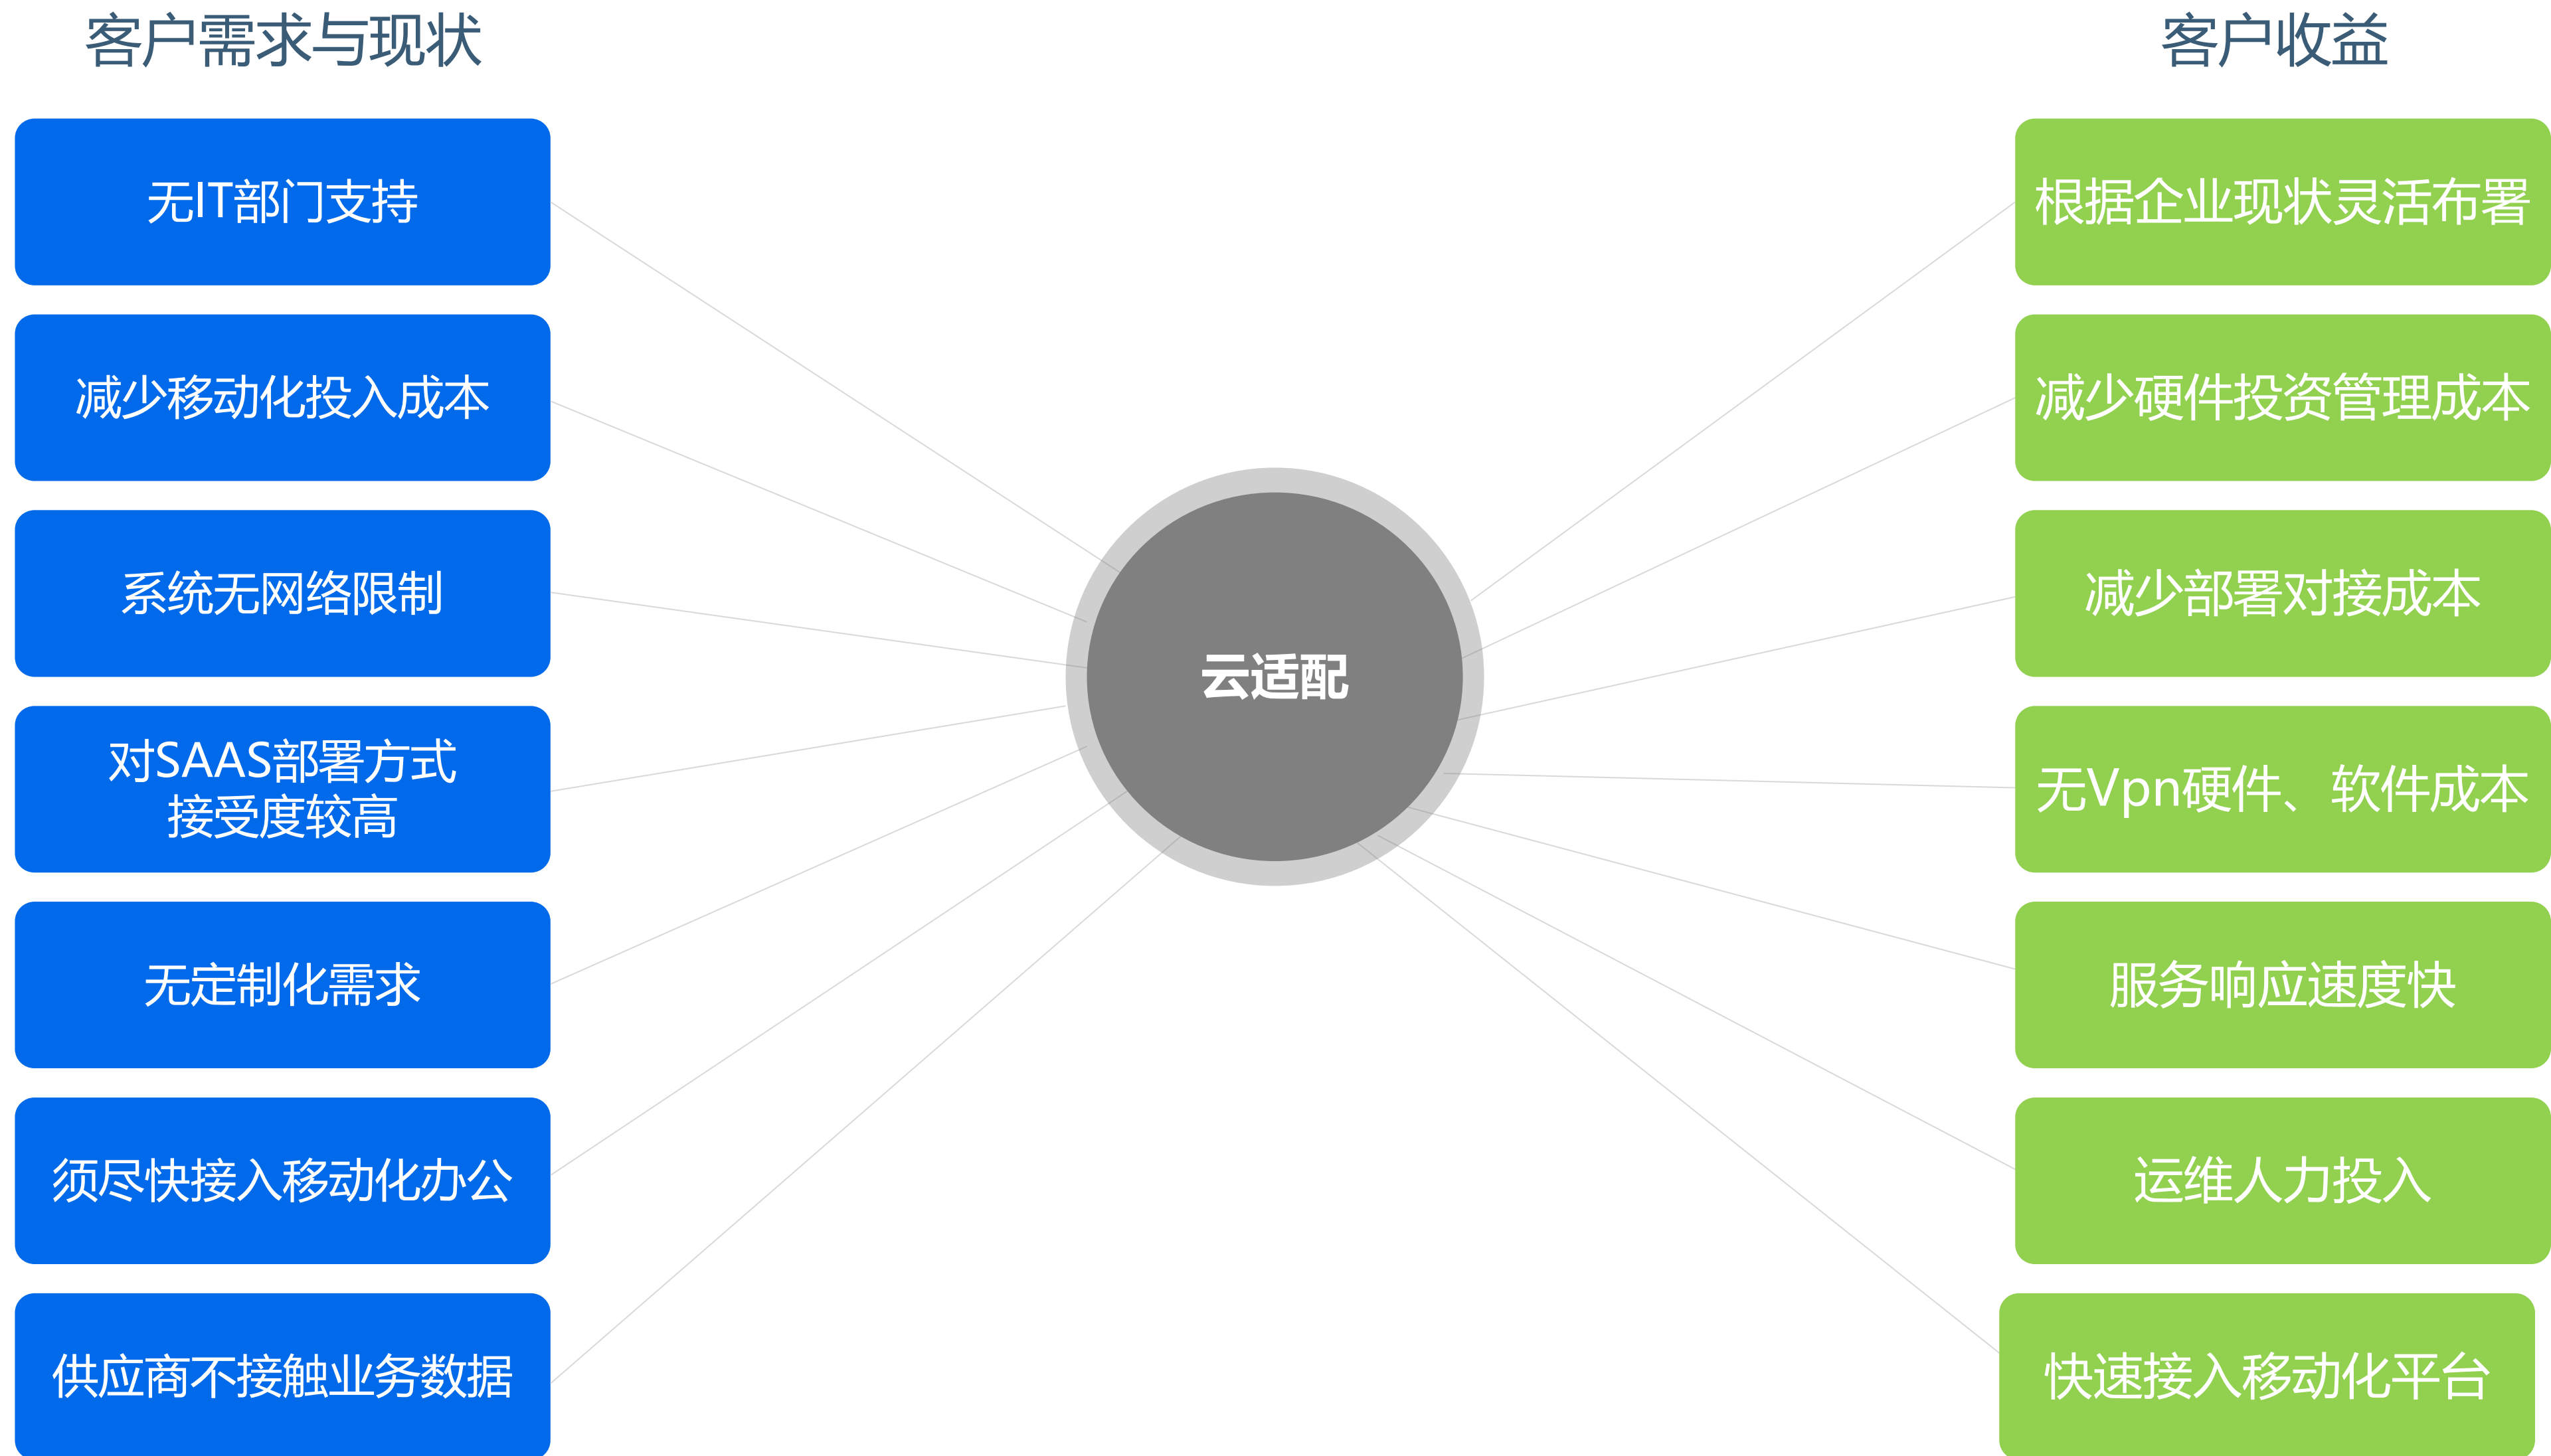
客户需求与现状

无IT部门支持

减少移动化投入成本

系统无网络限制

对SAAS部署方式接受度较高

无定制化需求

须尽快接入移动化办公

供应商不接触业务数据

云适配

客户收益

根据企业现状灵活布署

减少硬件投资管理成本

减少部署对接成本

无Vpn硬件、软件成本

服务响应速度快

运维人力投入

快速接入移动化平台